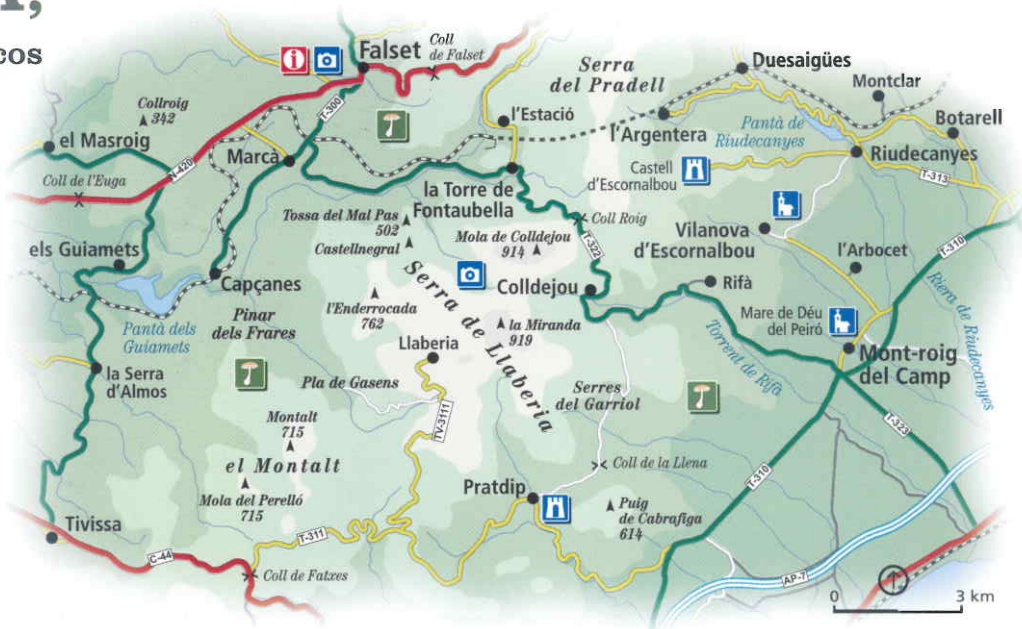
cos

Falset
Coll de Falset
Serra del Pradell
Duesaigües
Montclar
Botarell
Collroig 342
T-300
l'Estació
l'Argentera
Pantà de Riudecanyes
Riudecanyes
el Masroig
N-420
Marçà
Castell d'Escornalbou
T-313
Coll de l'Euga
la Torre de Fontaubella
Coll Roig
Tossa del Mal Pas 502
Castellnegral
Mola de Colldejou 914
T-322
Vilanova d'Escornalbou
T-310
els Guiamets
l'Arbocet
Serra de Llaberia
Colldejou
Rifà
Capçanes
l'Enderrocada 762
Pinar dels Frares
la Miranda 919
Mare de Déu del Peiró
Pantà dels Guiamets
Llaberia
Torrent de Rifà
Riera de Riudecanyes
Mont-roig del Camp
la Serra d'Almos
Pla de Gasens
Serres del Garriol
TV-3111
Montalt 715
T-323
el Montalt
Coll de la Llena
Mola del Perelló 715
Pratdip
T-310
Puig de Cabrafiga 614
Tivissa
C-44
T-311
Coll de Fatxes
AP-7
0
3 km